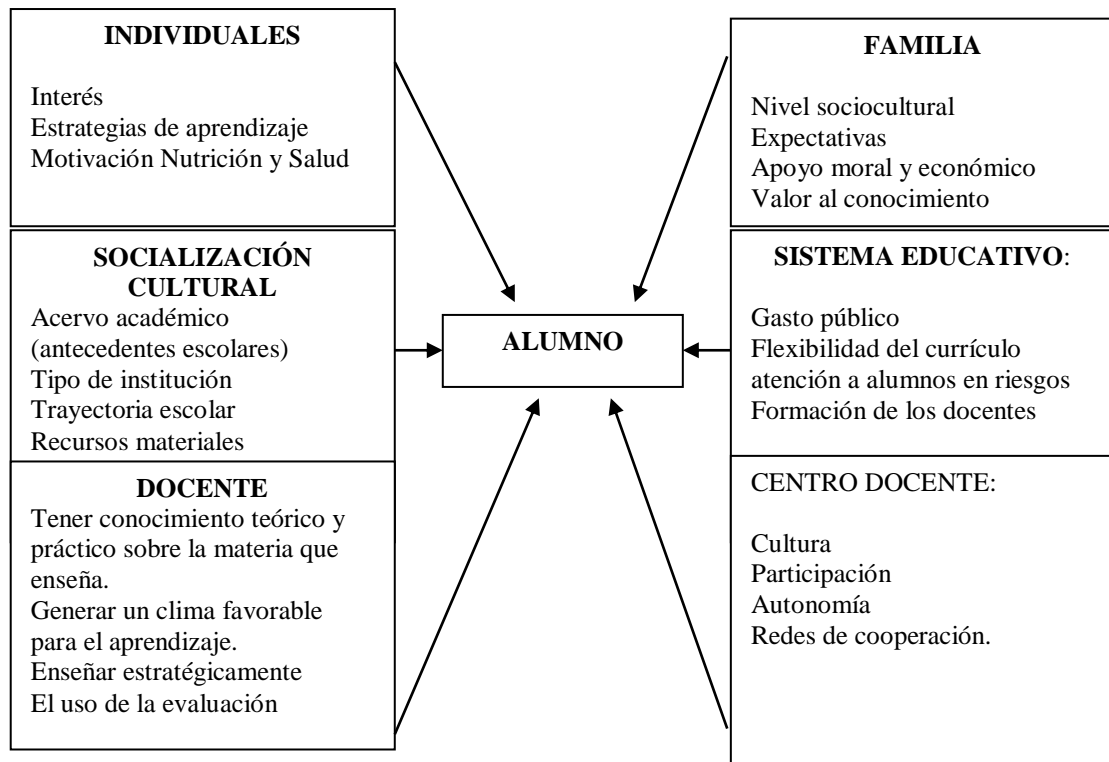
**INDIVIDUALES**

Interés
Estrategias de aprendizaje
Motivación Nutrición y Salud

**FAMILIA**

Nivel sociocultural
Expectativas
Apoyo moral y económico
Valor al conocimiento

**SOCIALIZACIÓN CULTURAL**
Acervo académico (antecedentes escolares)
Tipo de institución
Trayectoria escolar
Recursos materiales

**ALUMNO**

**SISTEMA EDUCATIVO**:

Gasto público
Flexibilidad del currículo
atención a alumnos en riesgos
Formación de los docentes

**DOCENTE**
Tener conocimiento teórico y práctico sobre la materia que enseña.
Generar un clima favorable para el aprendizaje.
Enseñar estratégicamente
El uso de la evaluación

CENTRO DOCENTE:

Cultura
Participación
Autonomía
Redes de cooperación.